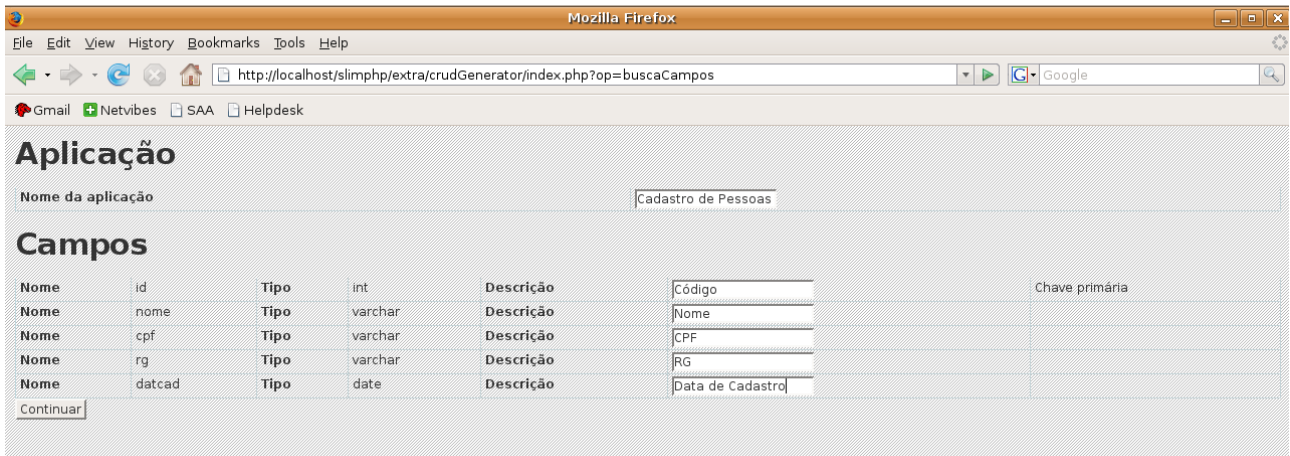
Mozilla Firefox

File Edit View History Bookmarks Tools Help

http://localhost/slimphp/extra/crudGenerator/index.php?op=buscaCampos

Google

Gmail Netvibes SAA Helpdesk

# Aplicação

| Nome da aplicação | Cadastro de Pessoas |
|---|---|

# Campos

| Nome | id | Tipo | int | Descrição | Código | Chave primária |
|---|---|---|---|---|---|---|
| Nome | nome | Tipo | varchar | Descrição | Nome | |
| Nome | cpf | Tipo | varchar | Descrição | CPF | |
| Nome | rg | Tipo | varchar | Descrição | RG | |
| Nome | datcad | Tipo | date | Descrição | Data de Cadastro | |

Continuar